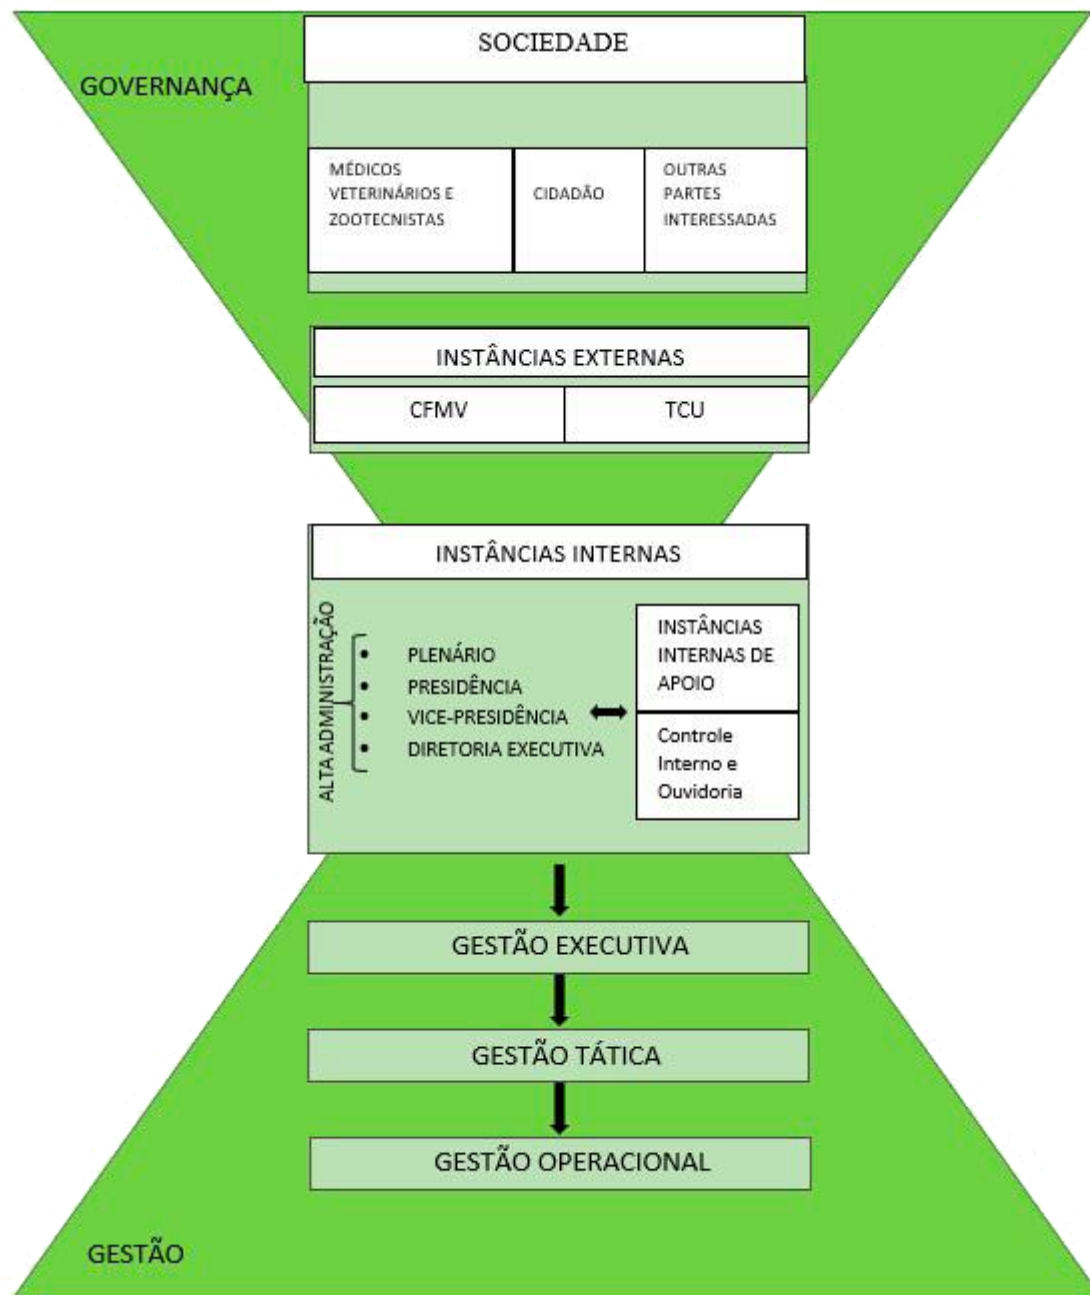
GOVERNANÇA

SOCIEDADE

MÉDICOS VETERINÁRIOS E ZOOTECNISTAS

CIDADÃO

OUTRAS PARTES INTERESSADAS

INSTÂNCIAS EXTERNAS

CFMV

TCU

INSTÂNCIAS INTERNAS

ALTA ADMINISTRAÇÃO

- PLENÁRIO
- PRESIDÊNCIA
- VICE-PRESIDÊNCIA
- DIRETORIA EXECUTIVA

INSTÂNCIAS INTERNAS DE APOIO

Controle Interno e Ouvidoria

GESTÃO EXECUTIVA

GESTÃO TÁTICA

GESTÃO OPERACIONAL

GESTÃO